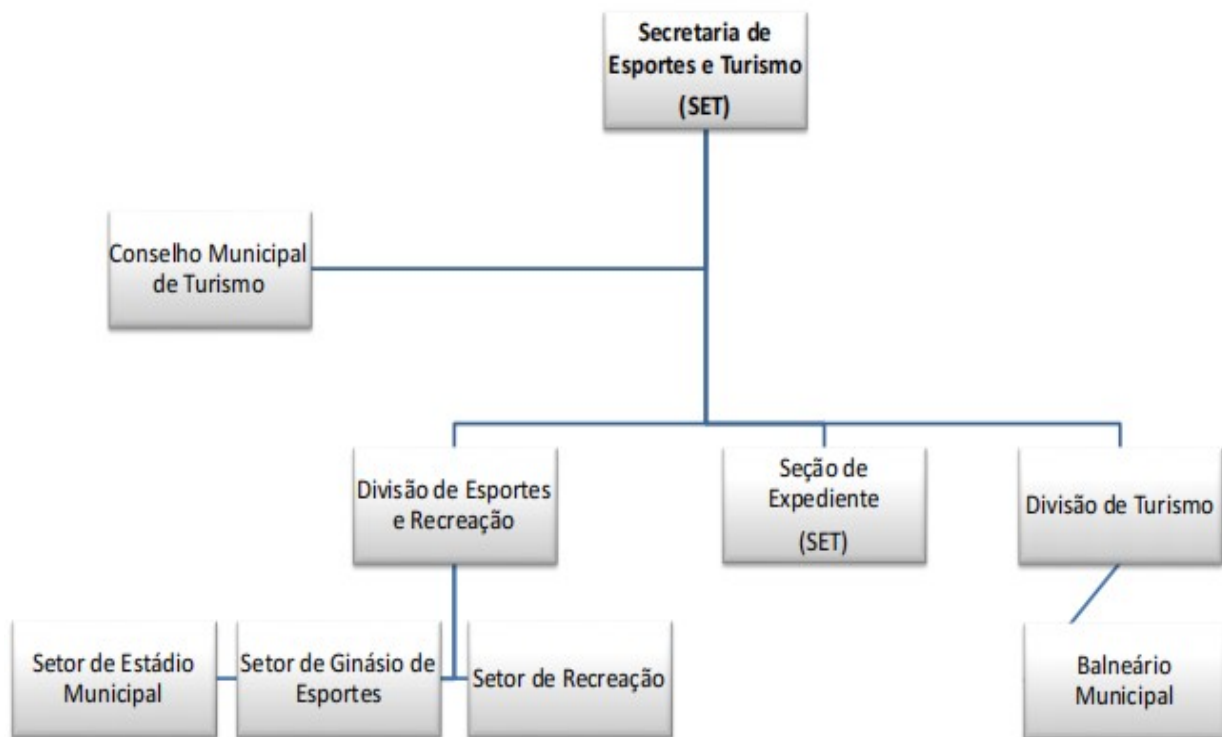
Secretaria de Esportes e Turismo (SET)

Conselho Municipal de Turismo

Divisão de Esportes e Recreação

Seção de Expediente (SET)

Divisão de Turismo

Setor de Estádio Municipal

Setor de Ginásio de Esportes

Setor de Recreação

Balneário Municipal